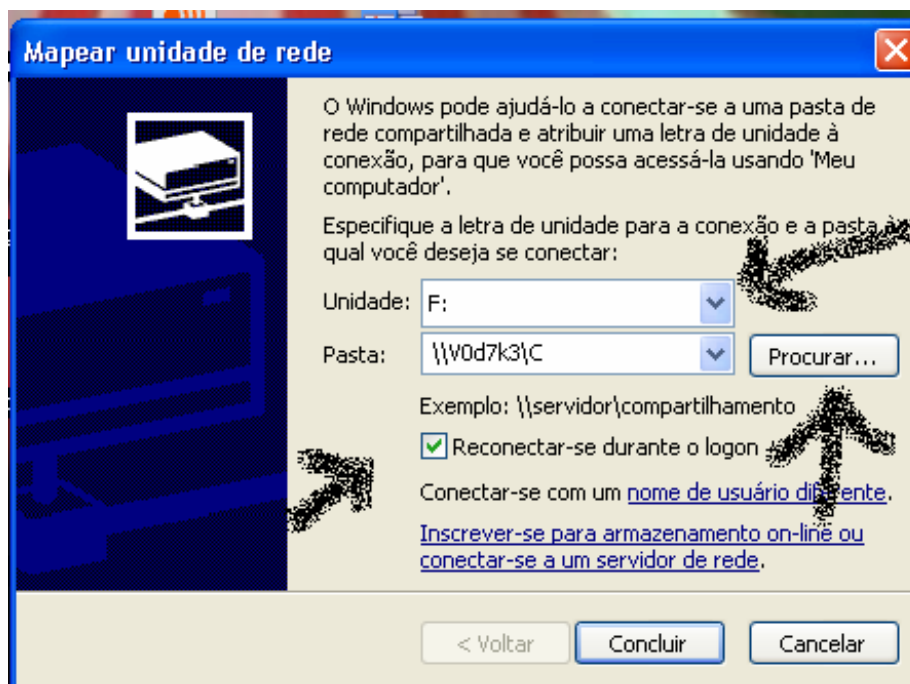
Mapear unidade de rede

O Windows pode ajudá-lo a conectar-se a uma pasta de rede compartilhada e atribuir uma letra de unidade à conexão, para que você possa acessá-la usando 'Meu computador'.

Especifique a letra de unidade para a conexão e a pasta à qual você deseja se conectar:

Unidade: F:

Pasta: \\V0d7k3\C

Procurar...

Exemplo: \\servidor\compartilhamento

Reconectar-se durante o logon

Conectar-se com um nome de usuário diferente.

Inscrever-se para armazenamento on-line ou conectar-se a um servidor de rede.

< Voltar

Concluir

Cancelar